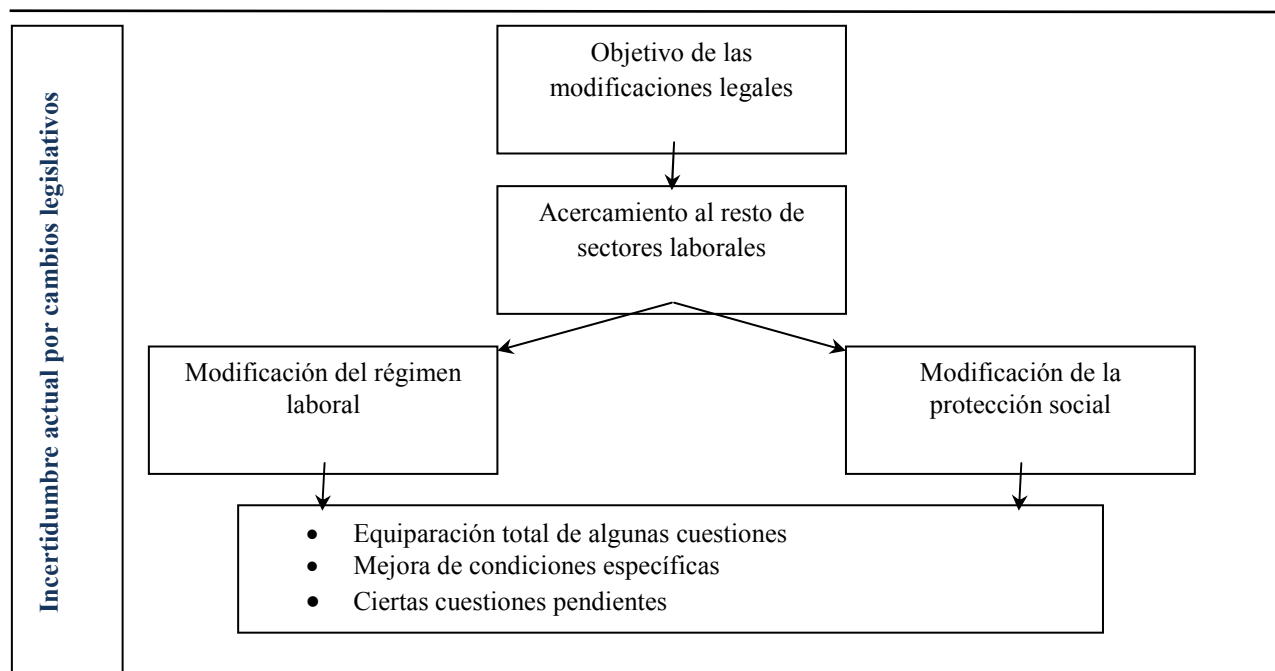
Incertidumbre actual por cambios legislativos

Objetivo de las modificaciones legales

Acercamiento al resto de sectores laborales

Modificación del régimen laboral

Modificación de la protección social

- Equiparación total de algunas cuestiones
- Mejora de condiciones específicas
- Ciertas cuestiones pendientes